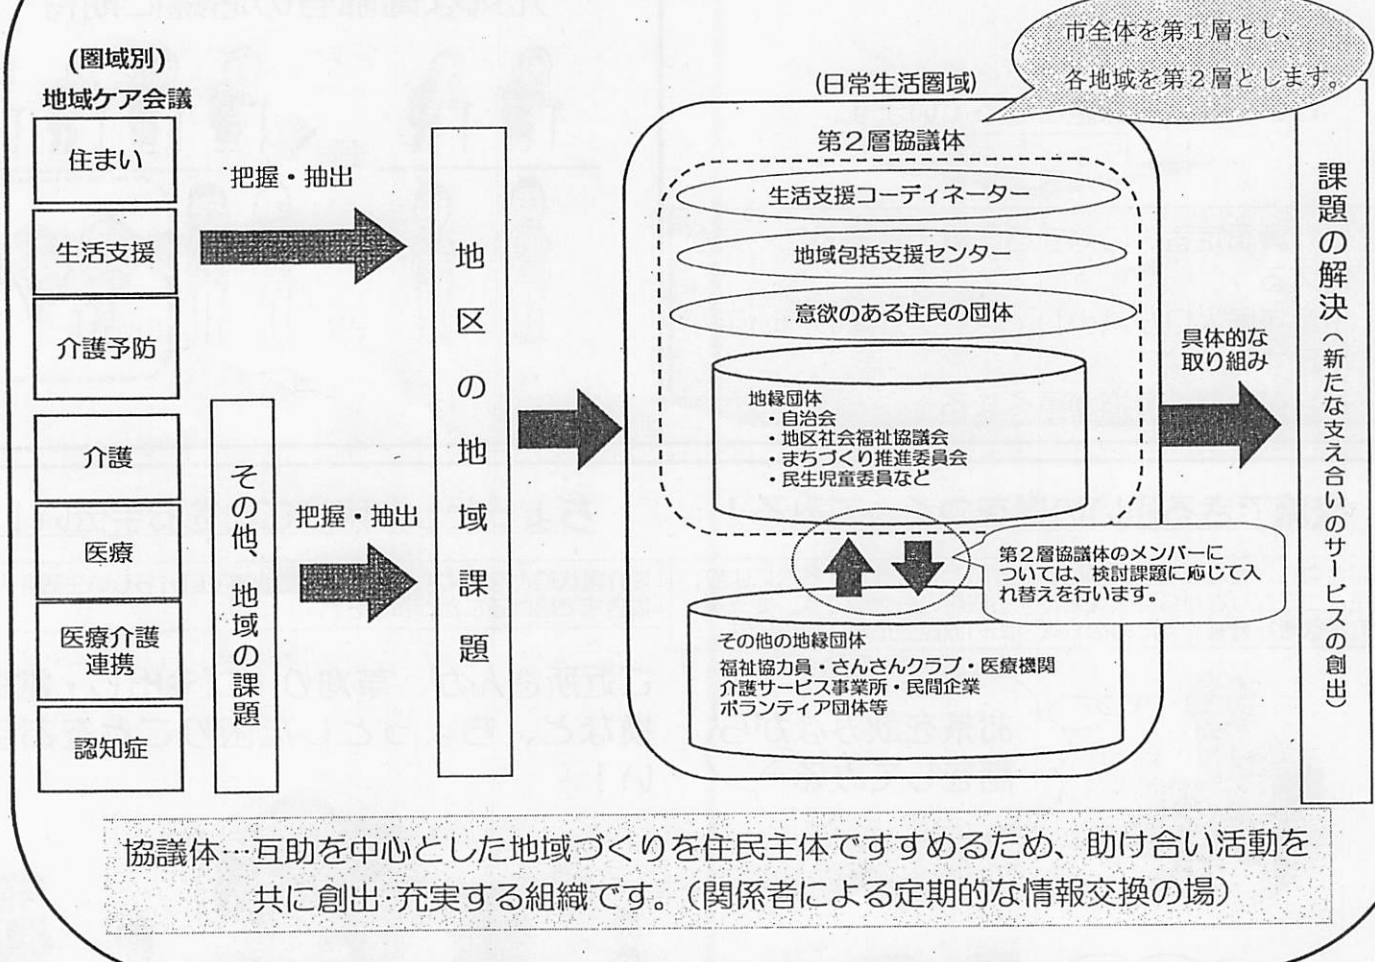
(圏域別)
地域ケア会議

住まい
生活支援
介護予防
介護
医療
医療介護連携
認知症

把握・抽出

その他、地域の課題

把握・抽出

地区の地域課題

市全体を第１層とし、各地域を第２層とします。

(日常生活圏域)
第２層協議体

生活支援コーディネーター
地域包括支援センター
意欲のある住民の団体

地縁団体
・自治会
・地区社会福祉協議会
・まちづくり推進委員会
・民生児童委員など

第２層協議体のメンバーについては、検討課題に応じて入れ替えを行います。

その他の地縁団体
福祉協力員・さんさんクラブ・医療機関
介護サービス事業所・民間企業
ボランティア団体等

具体的な取り組み

課題の解決（新たな支え合いのサービスの創出）

協議体…互助を中心とした地域づくりを住民主体ですすめるため、助け合い活動を共に創出·充実する組織です。（関係者による定期的な情報交換の場）